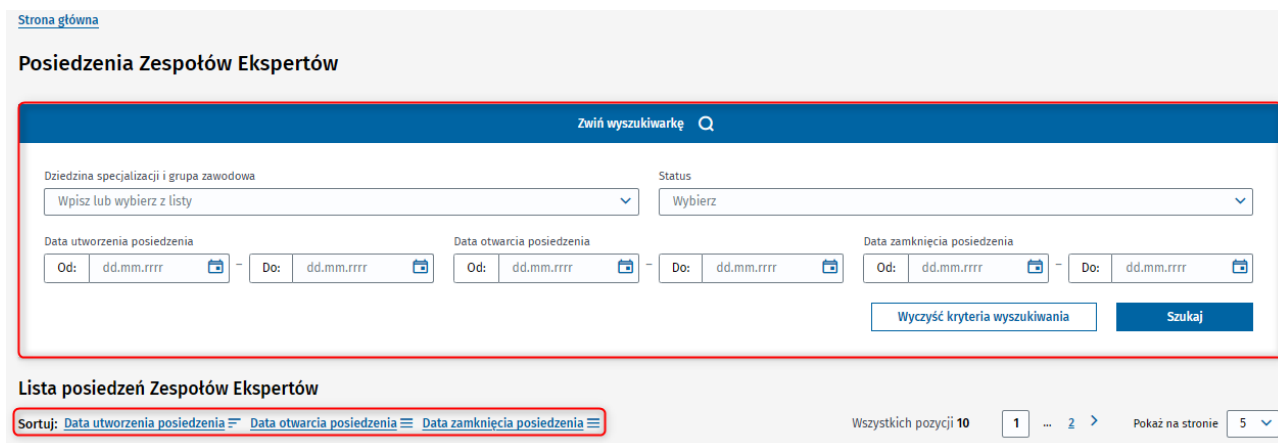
Strona główna

Posiedzenia Zespołów Ekspertów

Zwiń wyszukiwarkę

Dziedzina specjalizacji i grupa zawodowa
Wpisz lub wybierz z listy

Status
Wybierz

Data utworzenia posiedzenia
Od: dd.mm.rrrr – Do: dd.mm.rrrr

Data otwarcia posiedzenia
Od: dd.mm.rrrr – Do: dd.mm.rrrr

Data zamknięcia posiedzenia
Od: dd.mm.rrrr – Do: dd.mm.rrrr

Wyczyść kryteria wyszukiwania

Szukaj

Lista posiedzeń Zespołów Ekspertów

Sortuj: Data utworzenia posiedzenia Data otwarcia posiedzenia Data zamknięcia posiedzenia

Wszystkich pozycji 10

1 ... 2

Pokaż na stronie 5